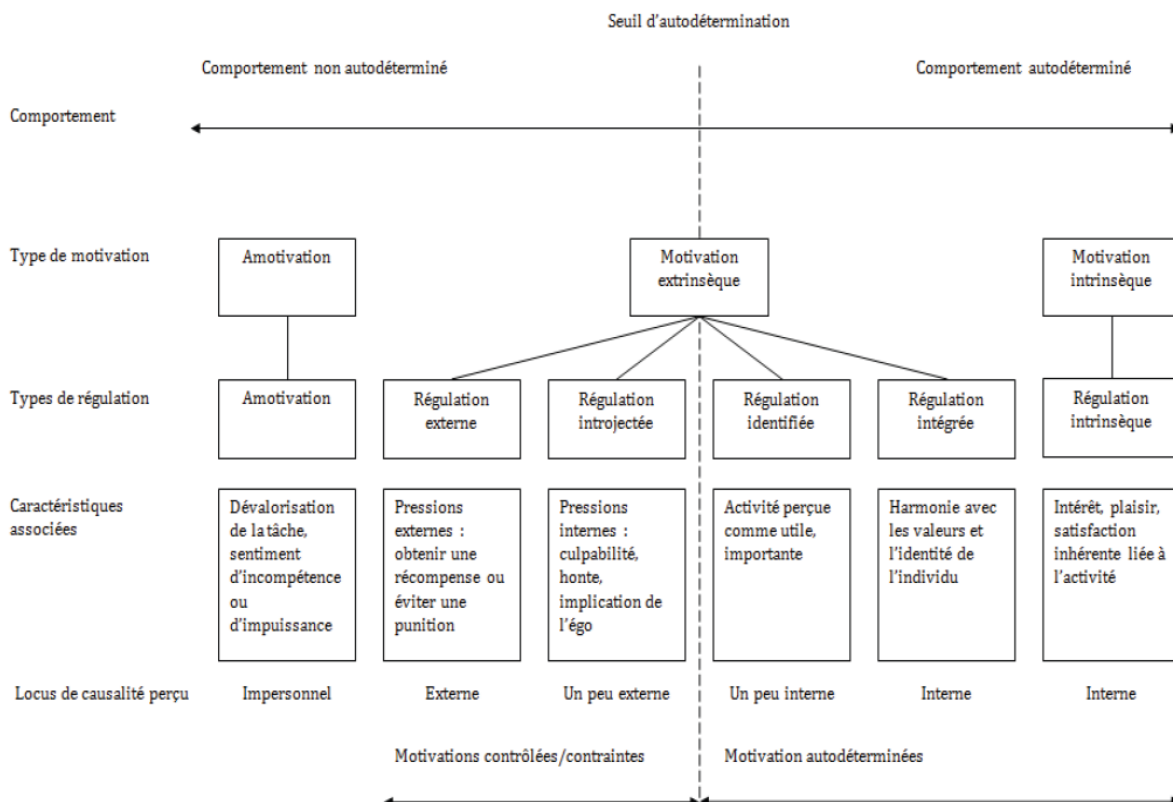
Seuil d'autodétermination

Comportement non autodéterminé

Comportement autodéterminé

Comportement

Type de motivation

Amotivation

Motivation extrinsèque

Motivation intrinsèque

Types de régulation

Amotivation

Régulation externe

Régulation introjectée

Régulation identifiée

Régulation intégrée

Régulation intrinsèque

Caractéristiques associées

Dévalorisation de la tâche, sentiment d'incompétence ou d'impuissance

Pressions externes : obtenir une récompense ou éviter une punition

Pressions internes : culpabilité, honte, implication de l'égo

Activité perçue comme utile, importante

Harmonie avec les valeurs et l'identité de l'individu

Intérêt, plaisir, satisfaction inhérente liée à l'activité

Locus de causalité perçu

Impersonnel

Externe

Un peu externe

Un peu interne

Interne

Interne

Motivations contrôlées/contraintes

Motivation autodéterminées